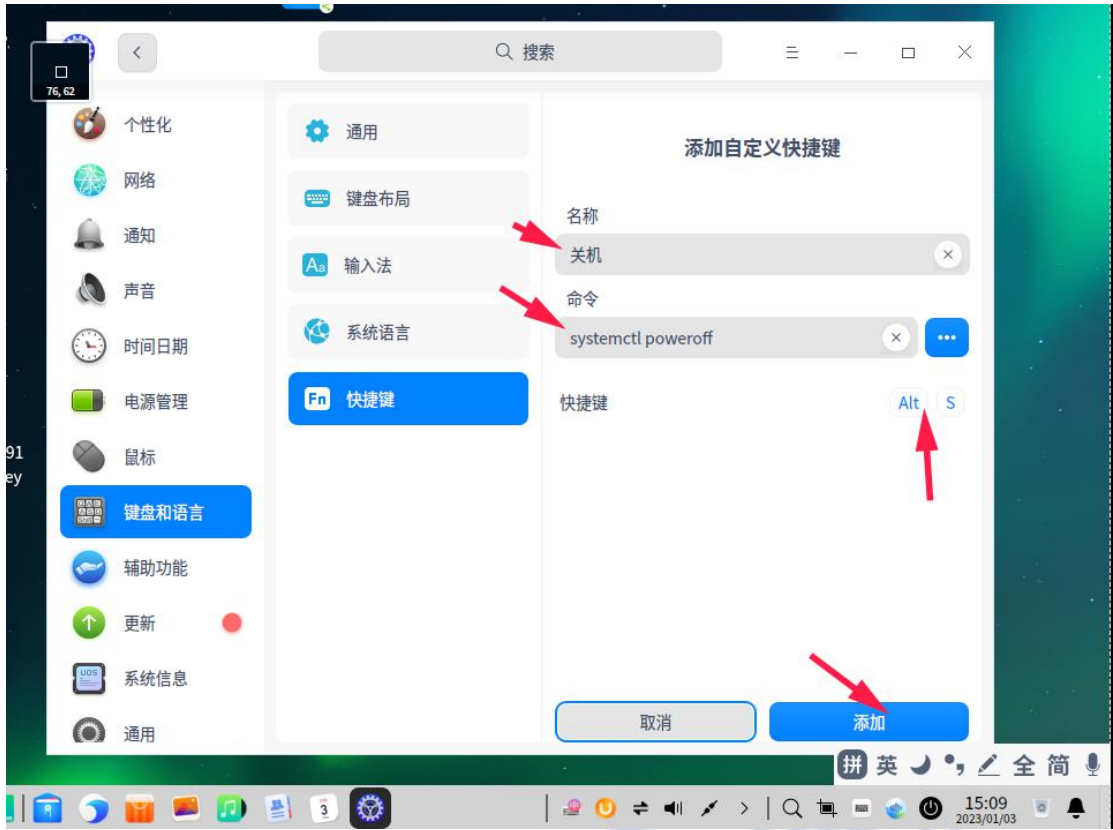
76, 62

搜索

个性化
网络
通知
声音
时间日期
电源管理
鼠标
键盘和语言
辅助功能
更新
系统信息
通用

通用
键盘布局
输入法
系统语言
快捷键

添加自定义快捷键

名称
关机

命令
systemctl poweroff

快捷键
Alt
S

取消
添加

91
ey

拼 英

全 简

15:09
2023/01/03